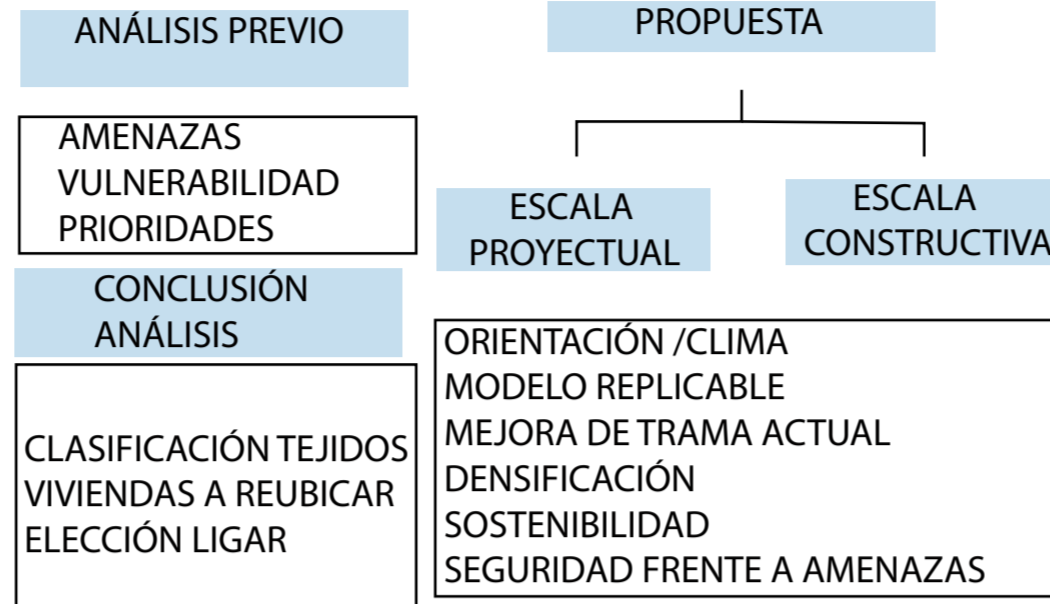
ANÁLISIS PREVIO

AMENAZAS
VULNERABILIDAD
PRIORIDADES

CONCLUSIÓN
ANÁLISIS

CLASIFICACIÓN TEJIDOS
VIVIENDAS A REUBICAR
ELECCIÓN LIGAR

PROPUESTA

ESCALA
PROYECTUAL

ESCALA
CONSTRUCTIVA

ORIENTACIÓN /CLIMA
MODELO REPLICABLE
MEJORA DE TRAMA ACTUAL
DENSIFICACIÓN
SOSTENIBILIDAD
SEGURIDAD FRENTE A AMENAZAS